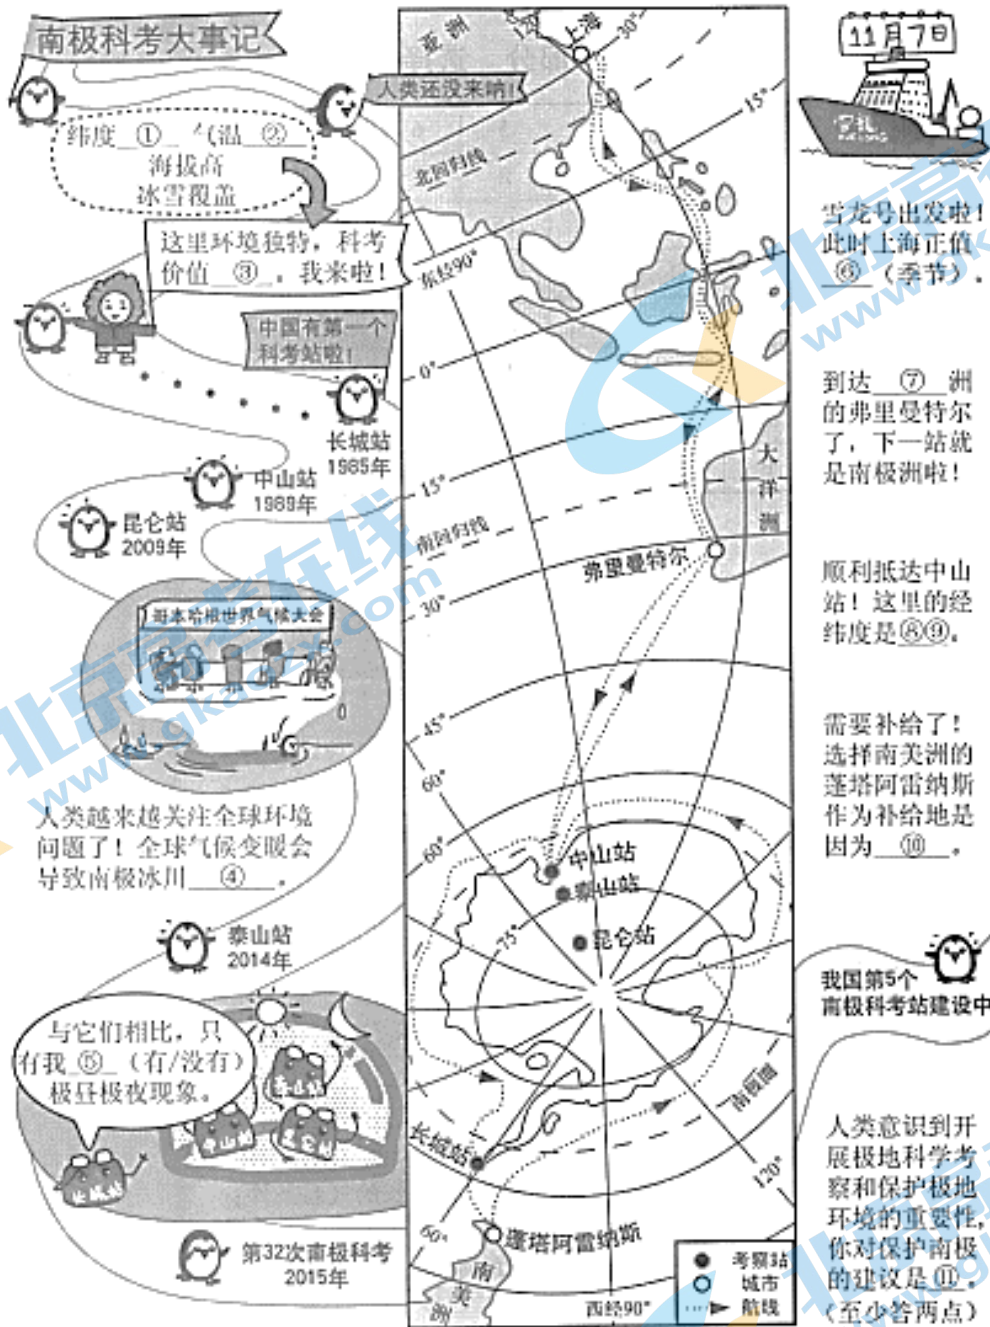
南极科考大事记

人类还没来呐!

纬度\_①\_气温\_②\_
海拔高
冰雪覆盖

这里环境独特，科考价值\_③\_，我来啦!

中国有第一个科考站啦!

长城站 1985年

中山站 1989年

昆仑站 2009年

哥本哈根世界气候大会

人类越来越关注全球环境问题了!全球气候变暖会导致南极冰川\_④\_。

泰山站 2014年

与它们相比，只有我\_⑤\_(有/没有)极昼极夜现象。

泰山站

中山站

昆仑站

长城站

第32次南极科考 2015年

亚洲

上海

30°

15°

北回归线

东经90°

0°

大洋洲

15°

南回归线

弗里曼特尔

30°

45°

60°

60°

中山站

泰山站

昆仑站

75°

南极圈

长城站

120°

60°

蓬塔阿雷纳斯

南美洲

西经90°

考察站

城市

航线

11月7日

雪龙号出发啦!此时上海正值\_⑥\_(季节)。

到达\_⑦\_洲的弗里曼特尔了，下一站就是南极洲啦!

顺利抵达中山站!这里的经纬度是⑧⑨。

需要补给了!选择南美洲的蓬塔阿雷纳斯作为补给地是因为\_⑩\_。

我国第5个南极科考站建设中

人类意识到开展极地科学考察和保护极地环境的重要性，你对保护南极的建议是⑪。(至少答两点)

北京高考在线 www.gkaozx.com